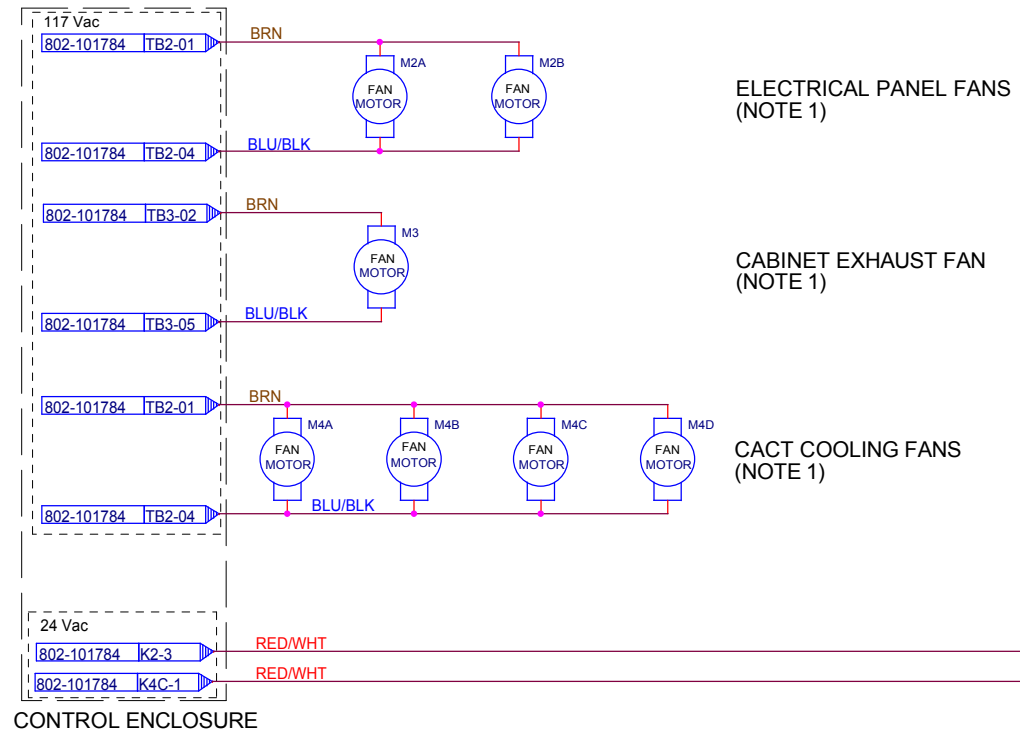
117 Vac

802-101784 TB2-01

BRN

M2A

FAN MOTOR

M2B

FAN MOTOR

ELECTRICAL PANEL FANS
(NOTE 1)

802-101784 TB2-04

BLU/BLK

802-101784 TB3-02

BRN

M3

FAN MOTOR

CABINET EXHAUST FAN
(NOTE 1)

802-101784 TB3-05

BLU/BLK

802-101784 TB2-01

BRN

M4A

FAN MOTOR

M4B

FAN MOTOR

M4C

FAN MOTOR

M4D

FAN MOTOR

CACT COOLING FANS
(NOTE 1)

802-101784 TB2-04

BLU/BLK

24 Vac

802-101784 K2-3

RED/WHT

802-101784 K4C-1

RED/WHT

CONTROL ENCLOSURE